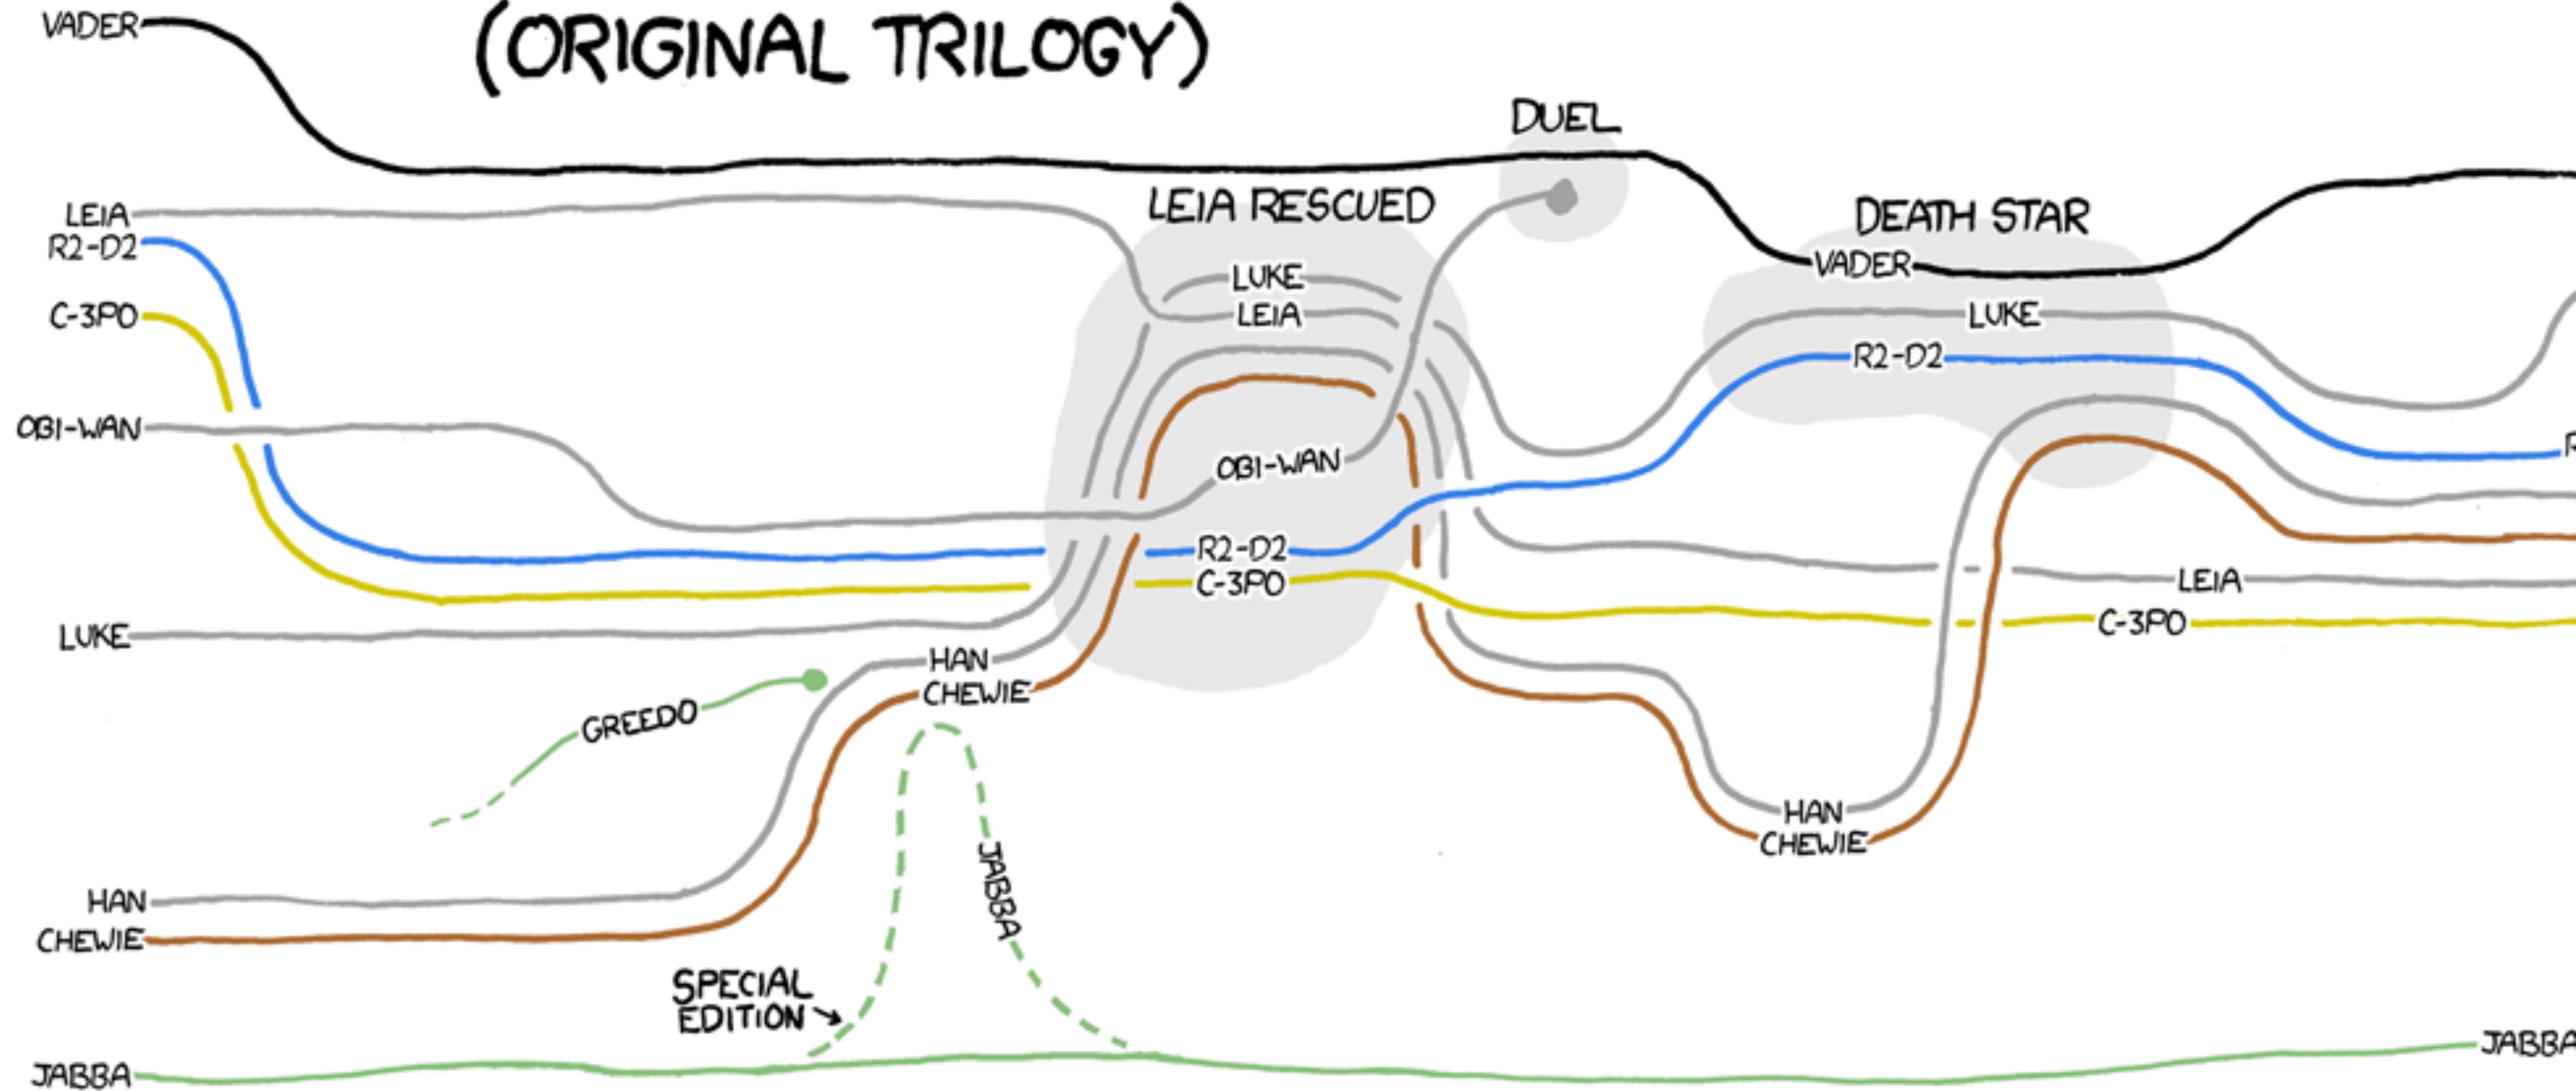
(ORIGINAL TRILOGY)

VADER
LEIA
R2-D2
C-3PO
OBI-WAN
LUKE
HAN
CHEWIE
JABBA

DUEL
LEIA RESCUED
LUKE
LEIA
OBI-WAN
R2-D2
C-3PO
HAN
CHEWIE
GREEDO
JABBA
SPECIAL EDITION

DEATH STAR
VADER
LUKE
R2-D2
LEIA
C-3PO
HAN
CHEWIE
JABBA